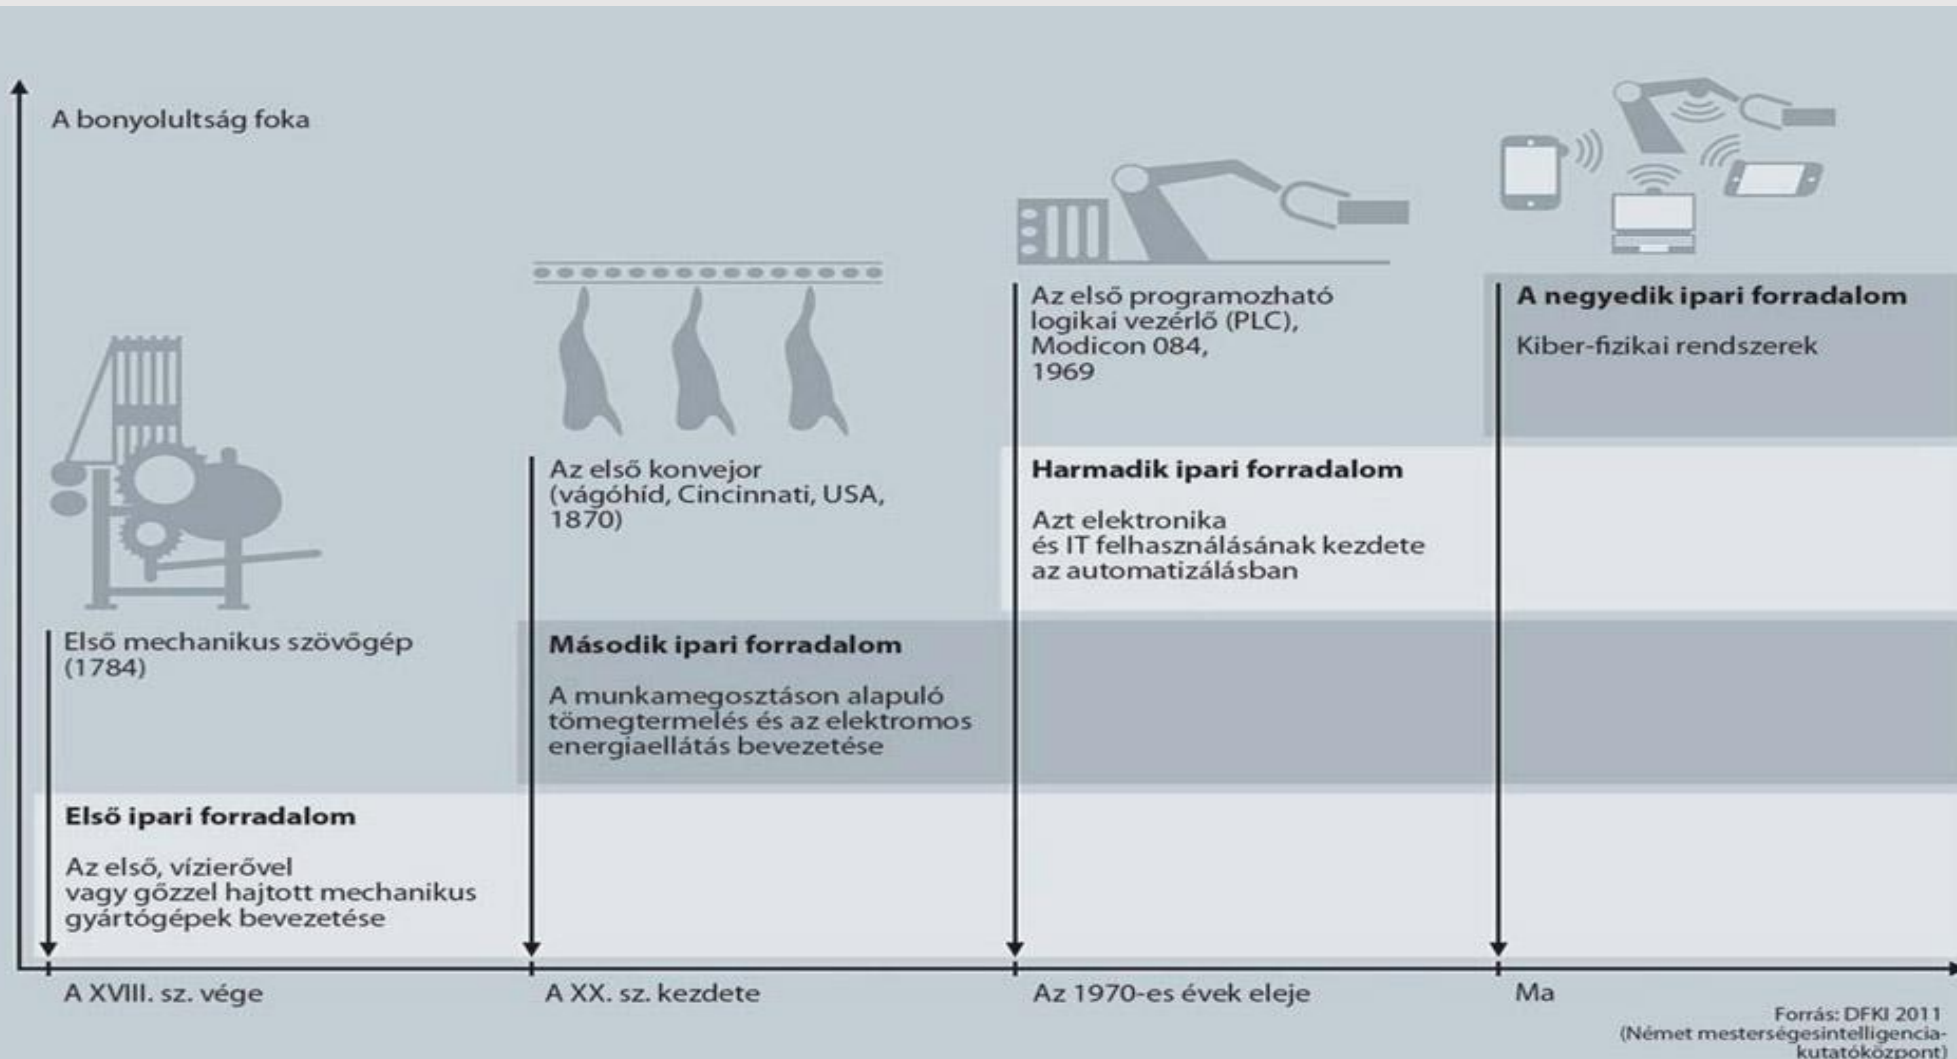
A bonyolultság foka

Első mechanikus szövőgép (1784)

Első ipari forradalom

Az első, vízierővel vagy gőzzel hajtott mechanikus gyártógépek bevezetése

Az első konvejor (vágóhíd, Cincinnati, USA, 1870)

Második ipari forradalom

A munkamegosztáson alapuló tömegtermelés és az elektromos energiaellátás bevezetése

Az első programozható logikai vezérlő (PLC), Modicon 084, 1969

Harmadik ipari forradalom

Azt elektronika és IT felhasználásának kezdete az automatizálásban

A negyedik ipari forradalom

Kiber-fizikai rendszerek

A XVIII. sz. vége

A XX. sz. kezdete

Az 1970-es évek eleje

Ma

Forrás: DFKI 2011 (Német mesterségesintelligencia-kutatóközpont)